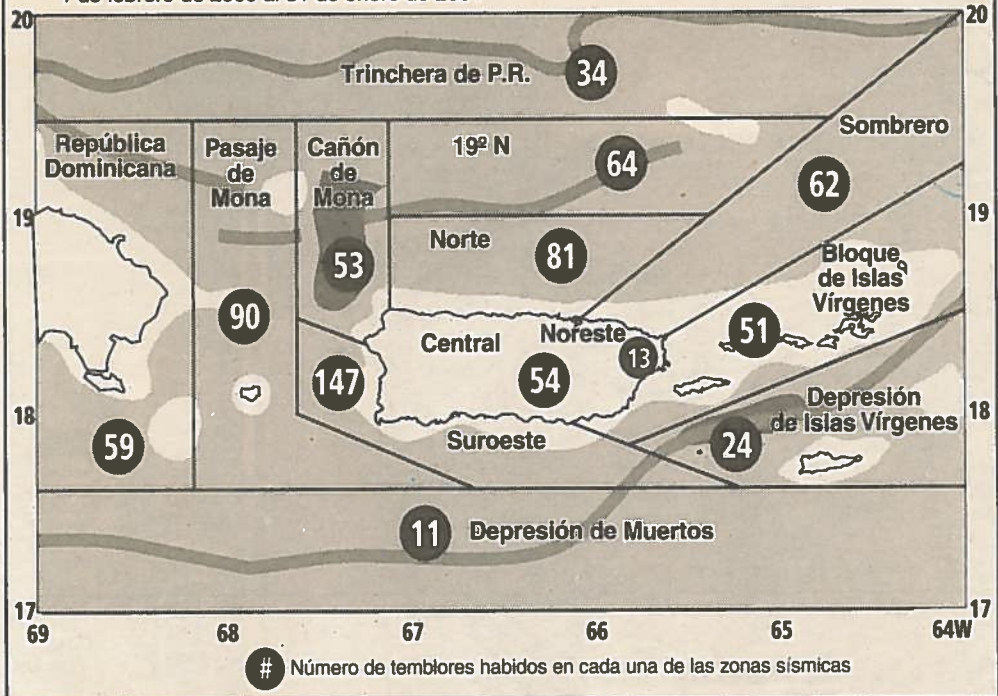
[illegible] de febrero de 2006 al 31 de enero de 2007

20
20
Trinchera de P.R.
34
República Dominicana
Pasaje de Mona
Cañón de Mona
19º N
64
Sombrero
62
19
19
53
Norte
81
Bloque de Islas Vírgenes
90
Central
Noreste
13
51
147
54
Depresión de Islas Vírgenes
18
18
59
Suroeste
24
11
Depresión de Muertos
17
17
69
68
67
66
65
64W
# Número de temblores habidos en cada una de las zonas sísmicas